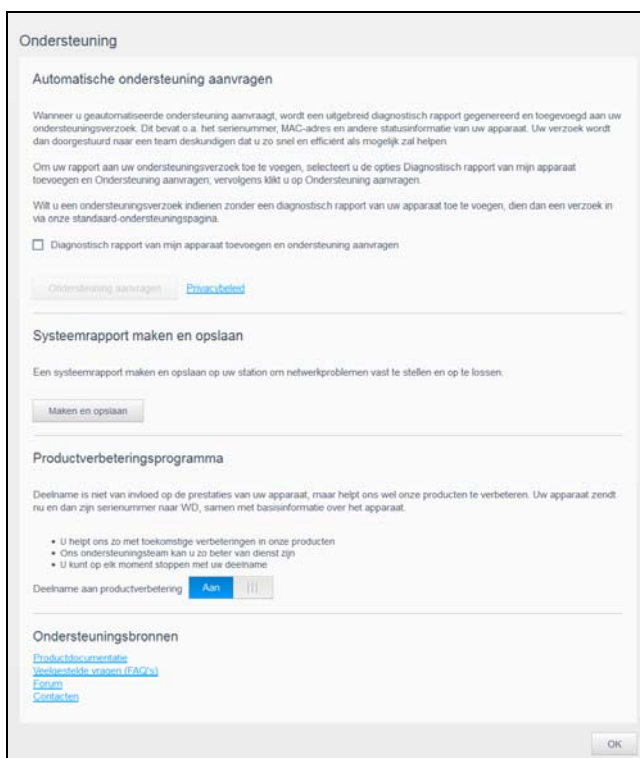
Ondersteuning

Automatische ondersteuning aanvragen

Wanneer u geautomatiseerde ondersteuning aanvraagt, wordt een uitgebreid diagnostisch rapport gegenereerd en toegevoegd aan uw ondersteuningsverzoek. Dit bevat o.a. het serienummer, MAC-adres en andere statusinformatie van uw apparaat. Uw verzoek wordt dan doorgestuurd naar een team deskundigen dat u zo snel en efficiënt als mogelijk zal helpen.

Om uw rapport aan uw ondersteuningsverzoek toe te voegen, selecteert u de opties Diagnostisch rapport van mijn apparaat toevoegen en Ondersteuning aanvragen; vervolgens klikt u op Ondersteuning aanvragen.

Wilt u een ondersteuningsverzoek indienen zonder een diagnostisch rapport van uw apparaat toe te voegen, dien dan een verzoek in via onze standaard-ondersteuningspagina.

Diagnostisch rapport van mijn apparaat toevoegen en ondersteuning aanvragen

Ondersteuning aanvragen Privacybeleid

Systeemrapport maken en opslaan

Een systeemrapport maken en opslaan op uw station om netwerkproblemen vast te stellen en op te lossen.

Maken en opslaan

Productverbeteringsprogramma

Deelname is niet van invloed op de prestaties van uw apparaat, maar helpt ons wel onze producten te verbeteren. Uw apparaat zendt nu en dan zijn serienummer naar WD, samen met basisinformatie over het apparaat.

• U helpt ons zo met toekomstige verbeteringen in onze producten
• Ons ondersteuningsteam kan u zo beter van dienst zijn
• U kunt op elk moment stoppen met uw deelname

Deelname aan productverbetering Aan

Ondersteuningsbronnen

Productdocumentatie
Veelgestelde vragen (FAQ's)
Forum
Contacten

OK